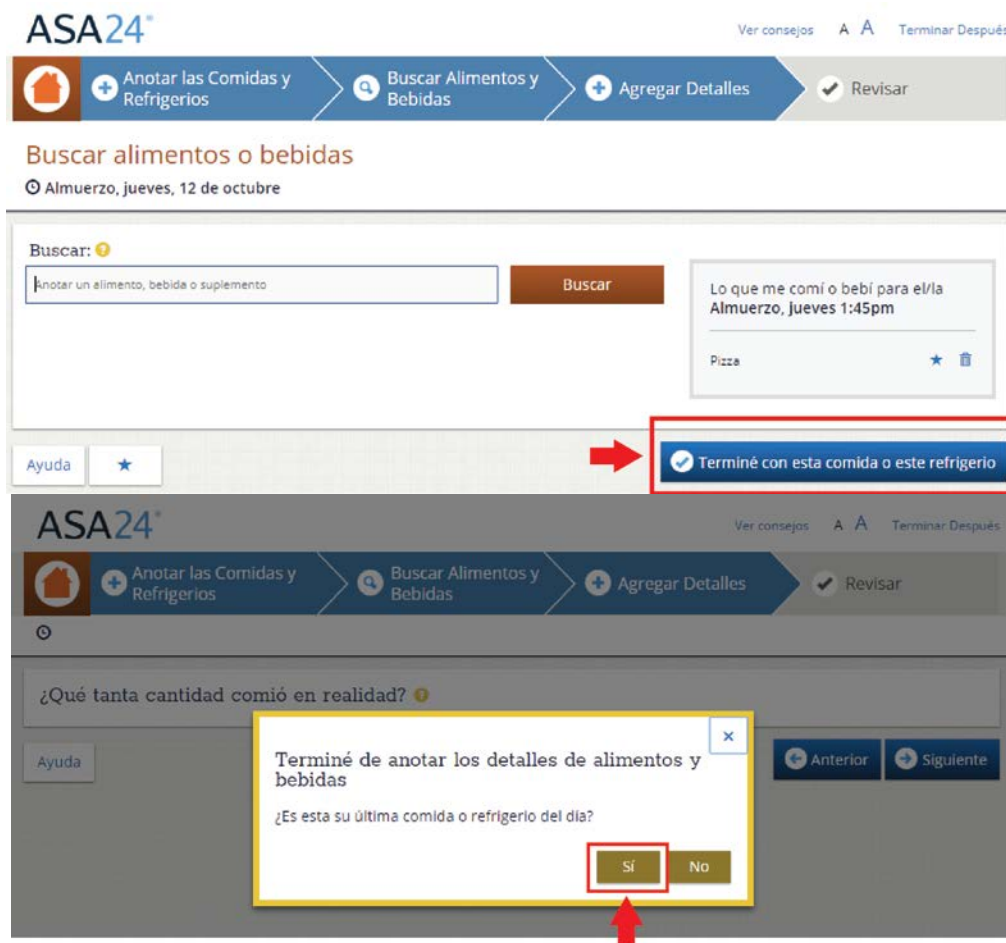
ASA24®

Ver consejos A A Terminar Después

Anotar las Comidas y Refrigerios

Buscar Alimentos y Bebidas

Agregar Detalles

Revisar

Buscar alimentos o bebidas

Almuerzo, jueves, 12 de octubre

Buscar:

Anotar un alimento, bebida o suplemento

Buscar

Lo que me comí o bebí para el/la Almuerzo, jueves 1:45pm

Pizza

Ayuda

Terminé con esta comida o este refrigerio

ASA24®

Ver consejos A A Terminar Después

Anotar las Comidas y Refrigerios

Buscar Alimentos y Bebidas

Agregar Detalles

Revisar

¿Qué tanta cantidad comió en realidad?

Ayuda

Anterior

Siguiente

Terminé de anotar los detalles de alimentos y bebidas

¿Es esta su última comida o refrigerio del día?

Sí

No